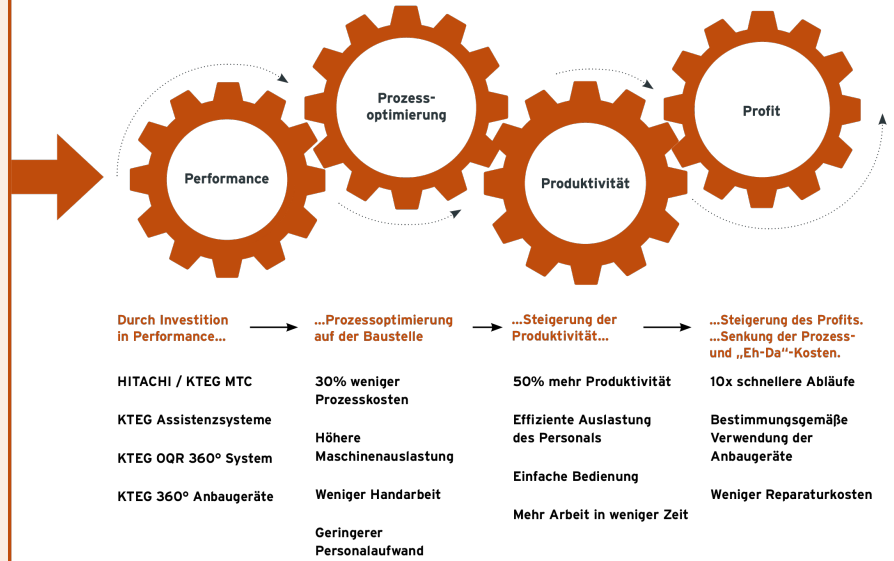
Performance

Prozessoptimierung

Produktivität

Profit

Durch Investition in Performance…

HITACHI / KTEG MTC

KTEG Assistenzsysteme

KTEG OQR 360° System

KTEG 360° Anbaugeräte

…Prozessoptimierung auf der Baustelle

30% weniger Prozesskosten

Höhere Maschinenauslastung

Weniger Handarbeit

Geringerer Personalaufwand

…Steigerung der Produktivität…

50% mehr Produktivität

Effiziente Auslastung des Personals

Einfache Bedienung

Mehr Arbeit in weniger Zeit

…Steigerung des Profits. …Senkung der Prozess- und „Eh-Da“-Kosten.

10x schnellere Abläufe

Bestimmungsgemäße Verwendung der Anbaugeräte

Weniger Reparaturkosten